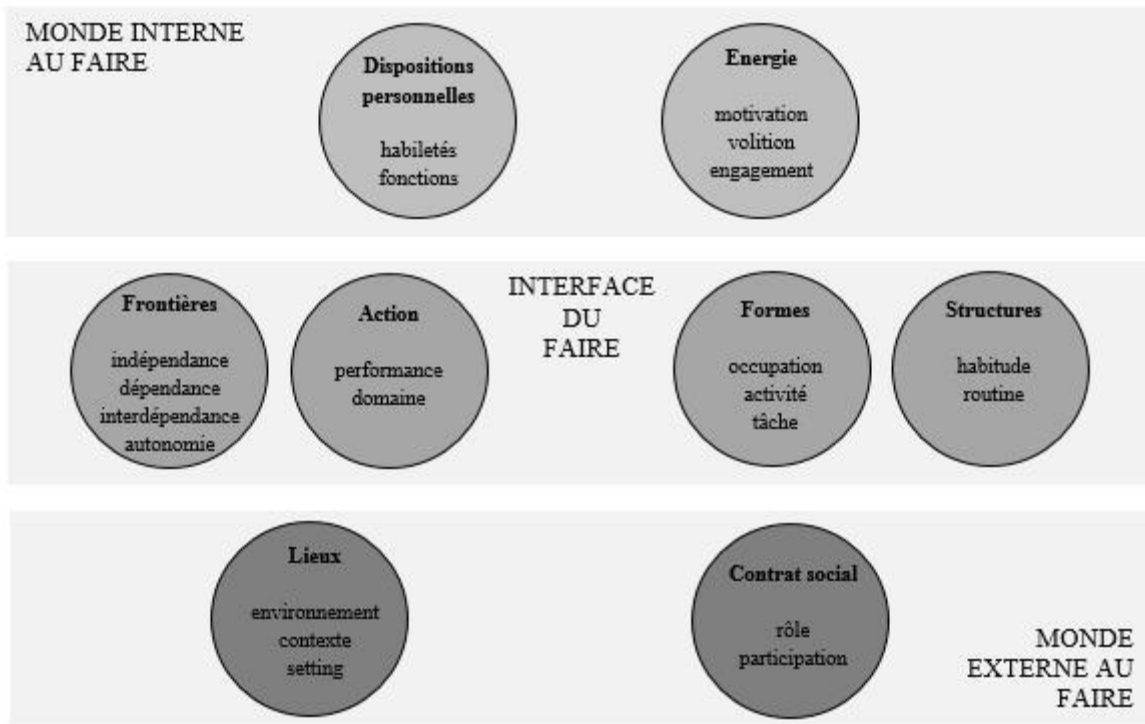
MONDE INTERNE AU FAIRE

**Dispositions personnelles**

habiletés
fonctions

**Energie**

motivation
volition
engagement

INTERFACE DU FAIRE

**Frontières**

indépendance
dépendance
interdépendance
autonomie

**Action**

performance
domaine

**Formes**

occupation
activité
tâche

**Structures**

habitude
routine

**Lieux**

environnement
contexte
setting

**Contrat social**

rôle
participation

MONDE EXTERNE AU FAIRE